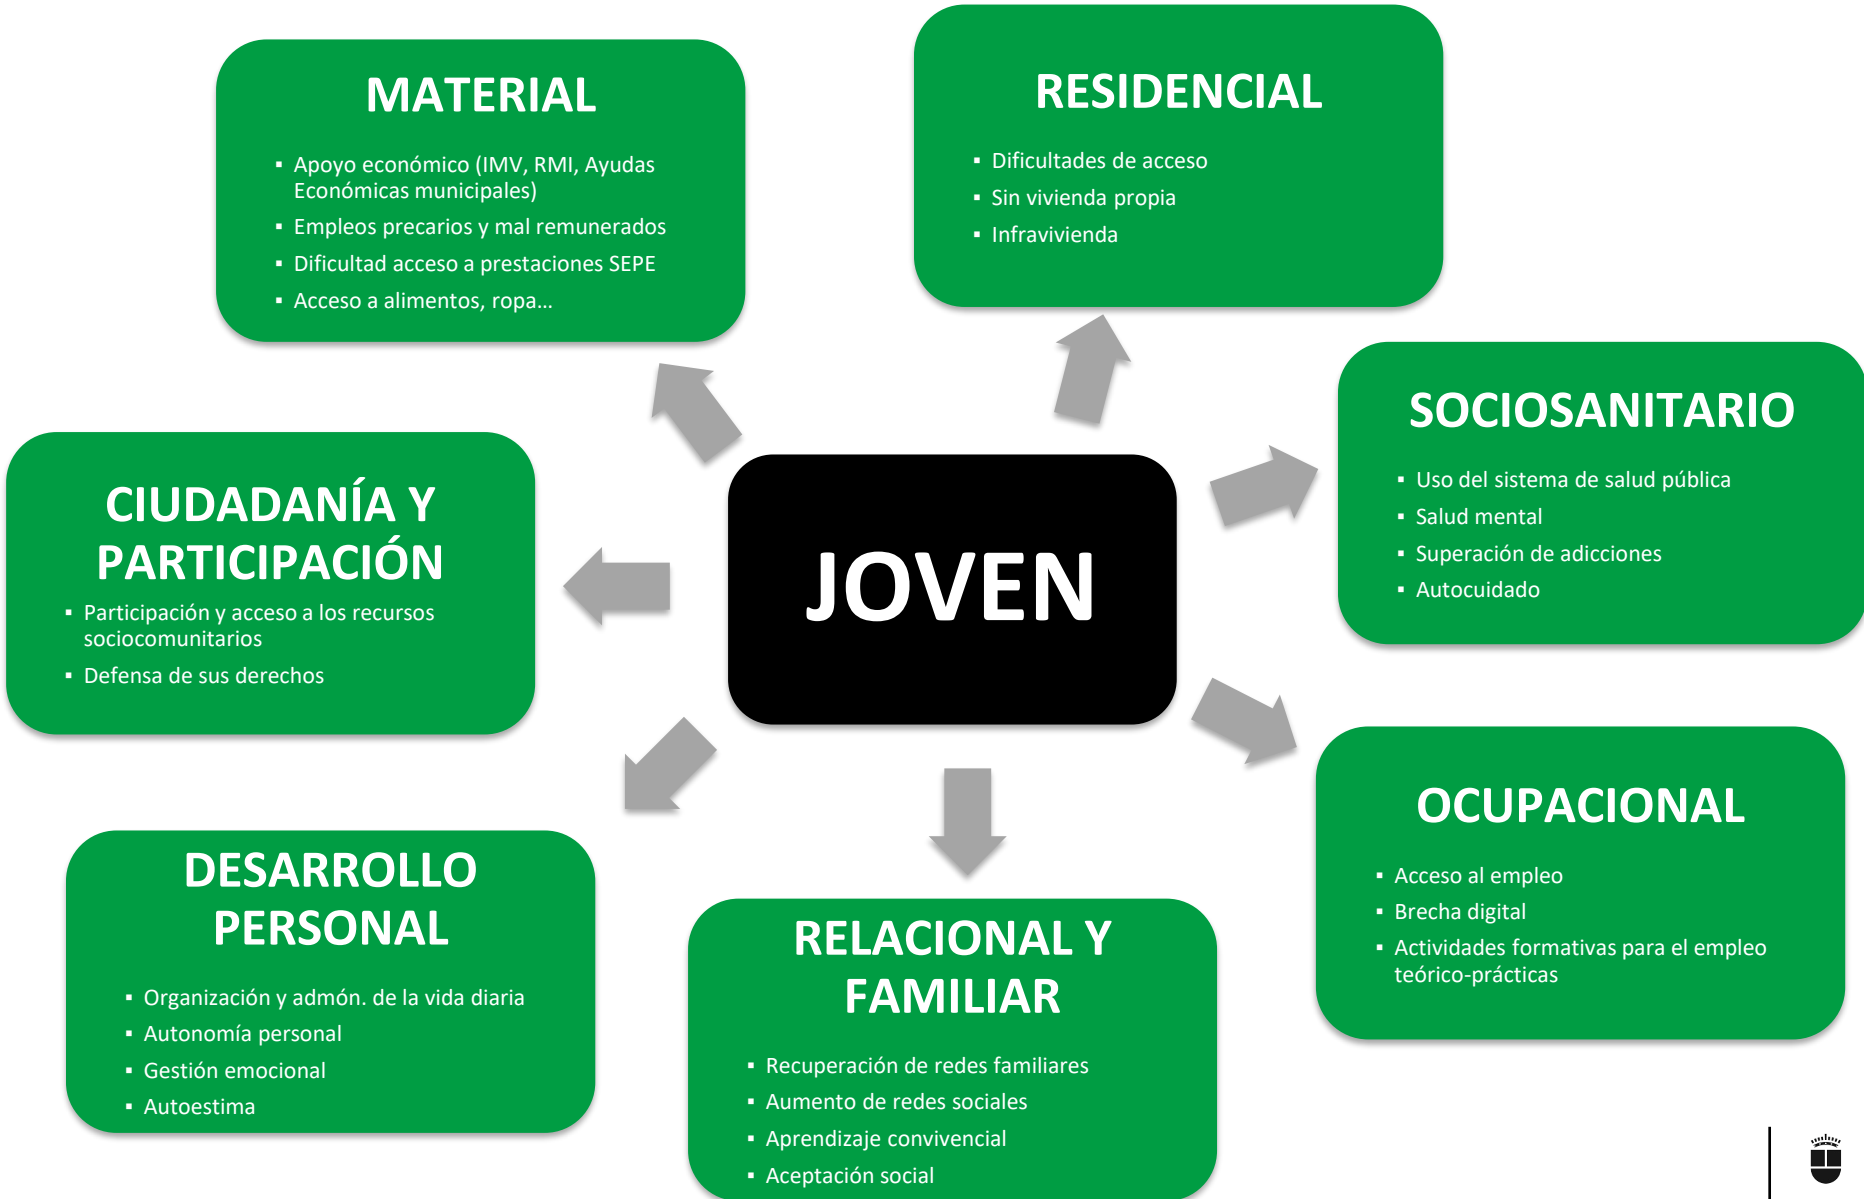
MATERIAL

- Apoyo económico (IMV, RMI, Ayudas Económicas municipales)
- Empleos precarios y mal remunerados
- Dificultad acceso a prestaciones SEPE
- Acceso a alimentos, ropa…

RESIDENCIAL

- Dificultades de acceso
- Sin vivienda propia
- Infravivienda

SOCIOSANITARIO

- Uso del sistema de salud pública
- Salud mental
- Superación de adicciones
- Autocuidado

CIUDADANÍA Y PARTICIPACIÓN

- Participación y acceso a los recursos sociocomunitarios
- Defensa de sus derechos

JOVEN

OCUPACIONAL

- Acceso al empleo
- Brecha digital
- Actividades formativas para el empleo teórico-prácticas

DESARROLLO PERSONAL

- Organización y admón. de la vida diaria
- Autonomía personal
- Gestión emocional
- Autoestima

RELACIONAL Y FAMILIAR

- Recuperación de redes familiares
- Aumento de redes sociales
- Aprendizaje convivencial
- Aceptación social